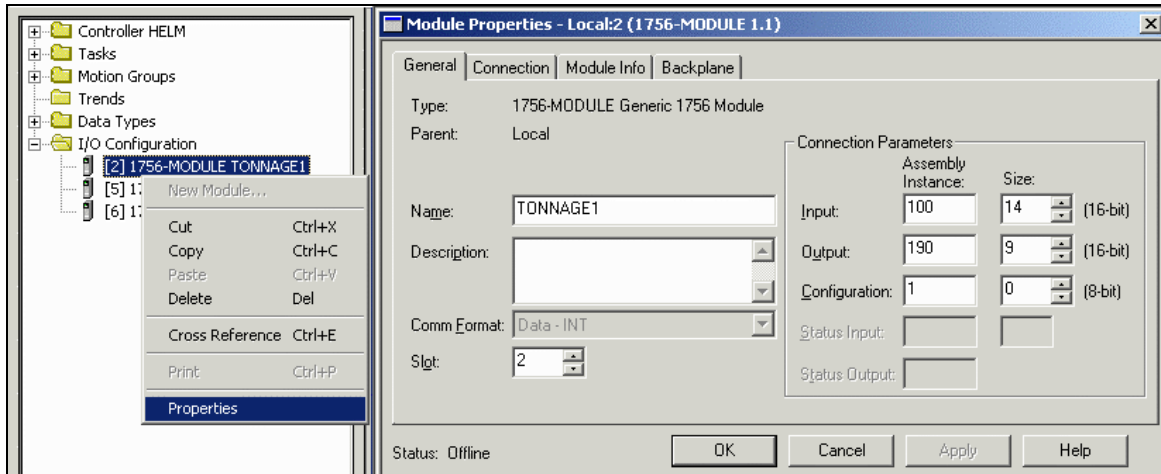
Controller HELM
Tasks
Motion Groups
Trends
Data Types
I/O Configuration
[2] 1756-MODULE TONNAGE1
[5] 17
[6] 17

New Module...
Cut Ctrl+X
Copy Ctrl+C
Paste Ctrl+V
Delete Del
Cross Reference Ctrl+E
Print Ctrl+P
Properties

Module Properties - Local:2 (1756-MODULE 1.1)

General | Connection | Module Info | Backplane

Type: 1756-MODULE Generic 1756 Module
Parent: Local

Name: TONNAGE1
Description:
Comm Format: Data - INT
Slot: 2

Connection Parameters

| | Assembly Instance: | Size: | |
|---|---|---|---|
| Input: | 100 | 14 | (16-bit) |
| Output: | 190 | 9 | (16-bit) |
| Configuration: | 1 | 0 | (8-bit) |
| Status Input: | | | |
| Status Output: | | | |

Status: Offline

OK Cancel Apply Help